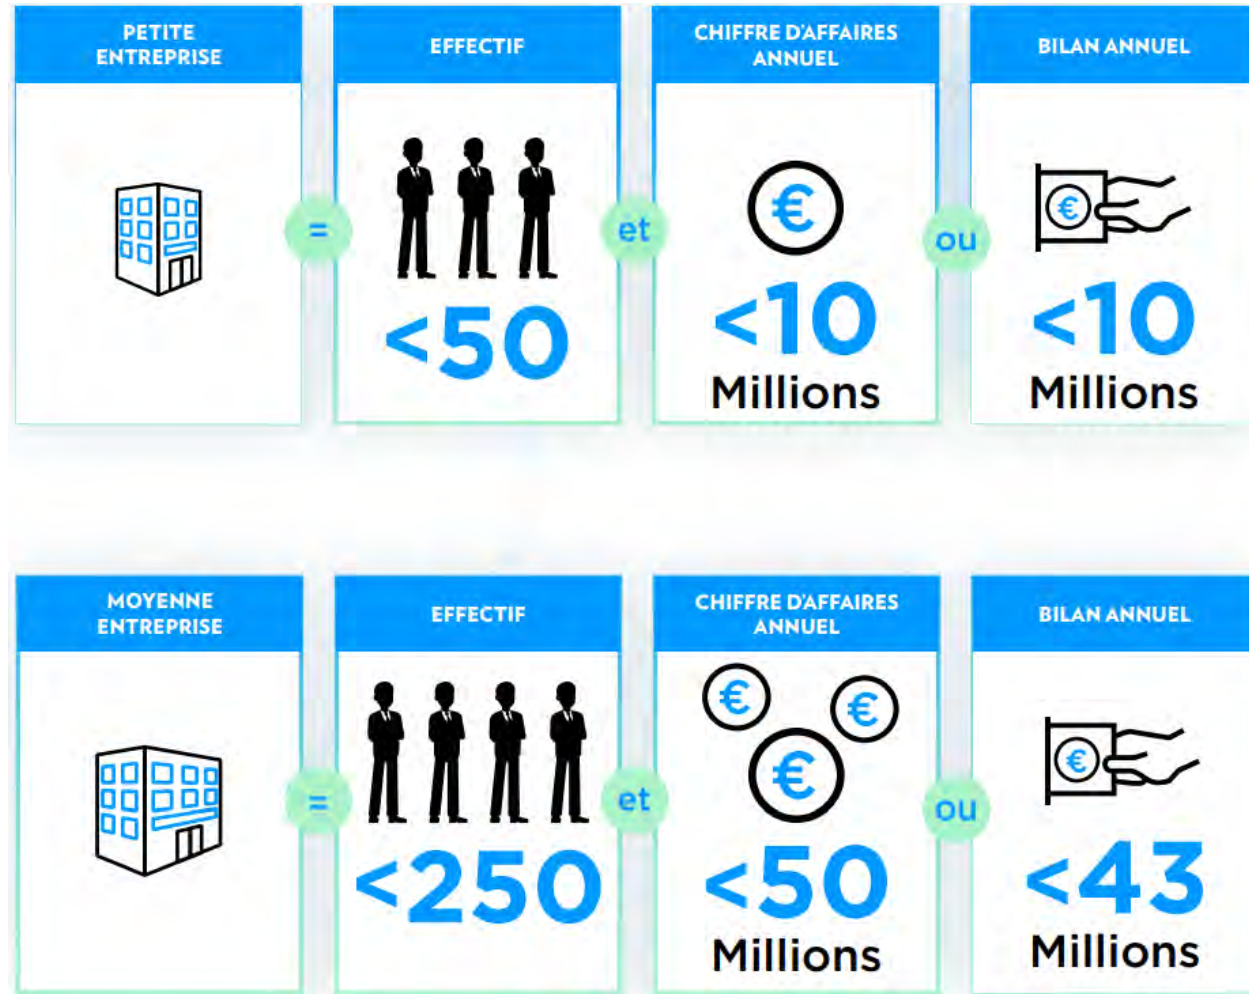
PETITE ENTREPRISE

=

EFFECTIF

<50

et

CHIFFRE D'AFFAIRES ANNUEL

€

<10 Millions

ou

BILAN ANNUEL

€

<10 Millions

MOYENNE ENTREPRISE

=

EFFECTIF

<250

et

CHIFFRE D'AFFAIRES ANNUEL

€ € €

<50 Millions

ou

BILAN ANNUEL

€

<43 Millions